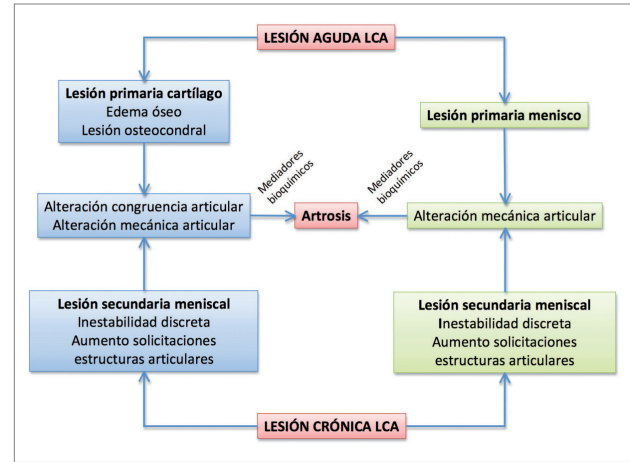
LESIÓN AGUDA LCA

Lesión primaria cartílago
Edema óseo
Lesión osteocondral

Lesión primaria menisco

Mediadores bioquímicos

Mediadores bioquímicos

Alteración congruencia articular
Alteración mecánica articular

Artrosis

Alteración mecánica articular

Lesión secundaria meniscal
Inestabilidad discreta
Aumento solicitaciones estructuras articulares

Lesión secundaria meniscal
Inestabilidad discreta
Aumento solicitaciones estructuras articulares

LESIÓN CRÓNICA LCA